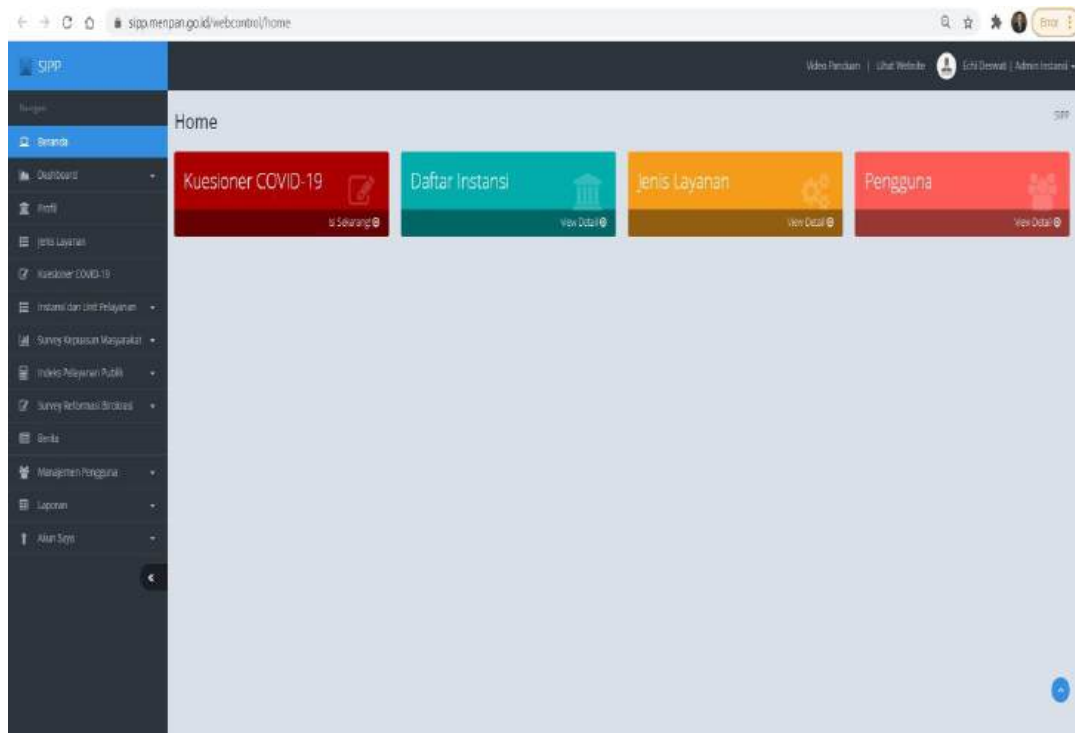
sipp.menpan.go.id/webcontrol/home

Error

SIPP

Video Panduan | Lihat Website | Echi Dewnat | Admin Instansi

Navigasi

Beranda

Dashboard

Profil

Jenis Layanan

Kuesioner COVID-19

Instansi dan Unit Pelayanan

Survey Kepuasan Masyarakat

Indeks Pelayanan Publik

Survey Reformasi Birokrasi

Berita

Manajemen Pengguna

Laporan

Akun Saya

Home

SIPP

Kuesioner COVID-19

Isi Sekarang

Daftar Instansi

View Detail

Jenis Layanan

View Detail

Pengguna

View Detail